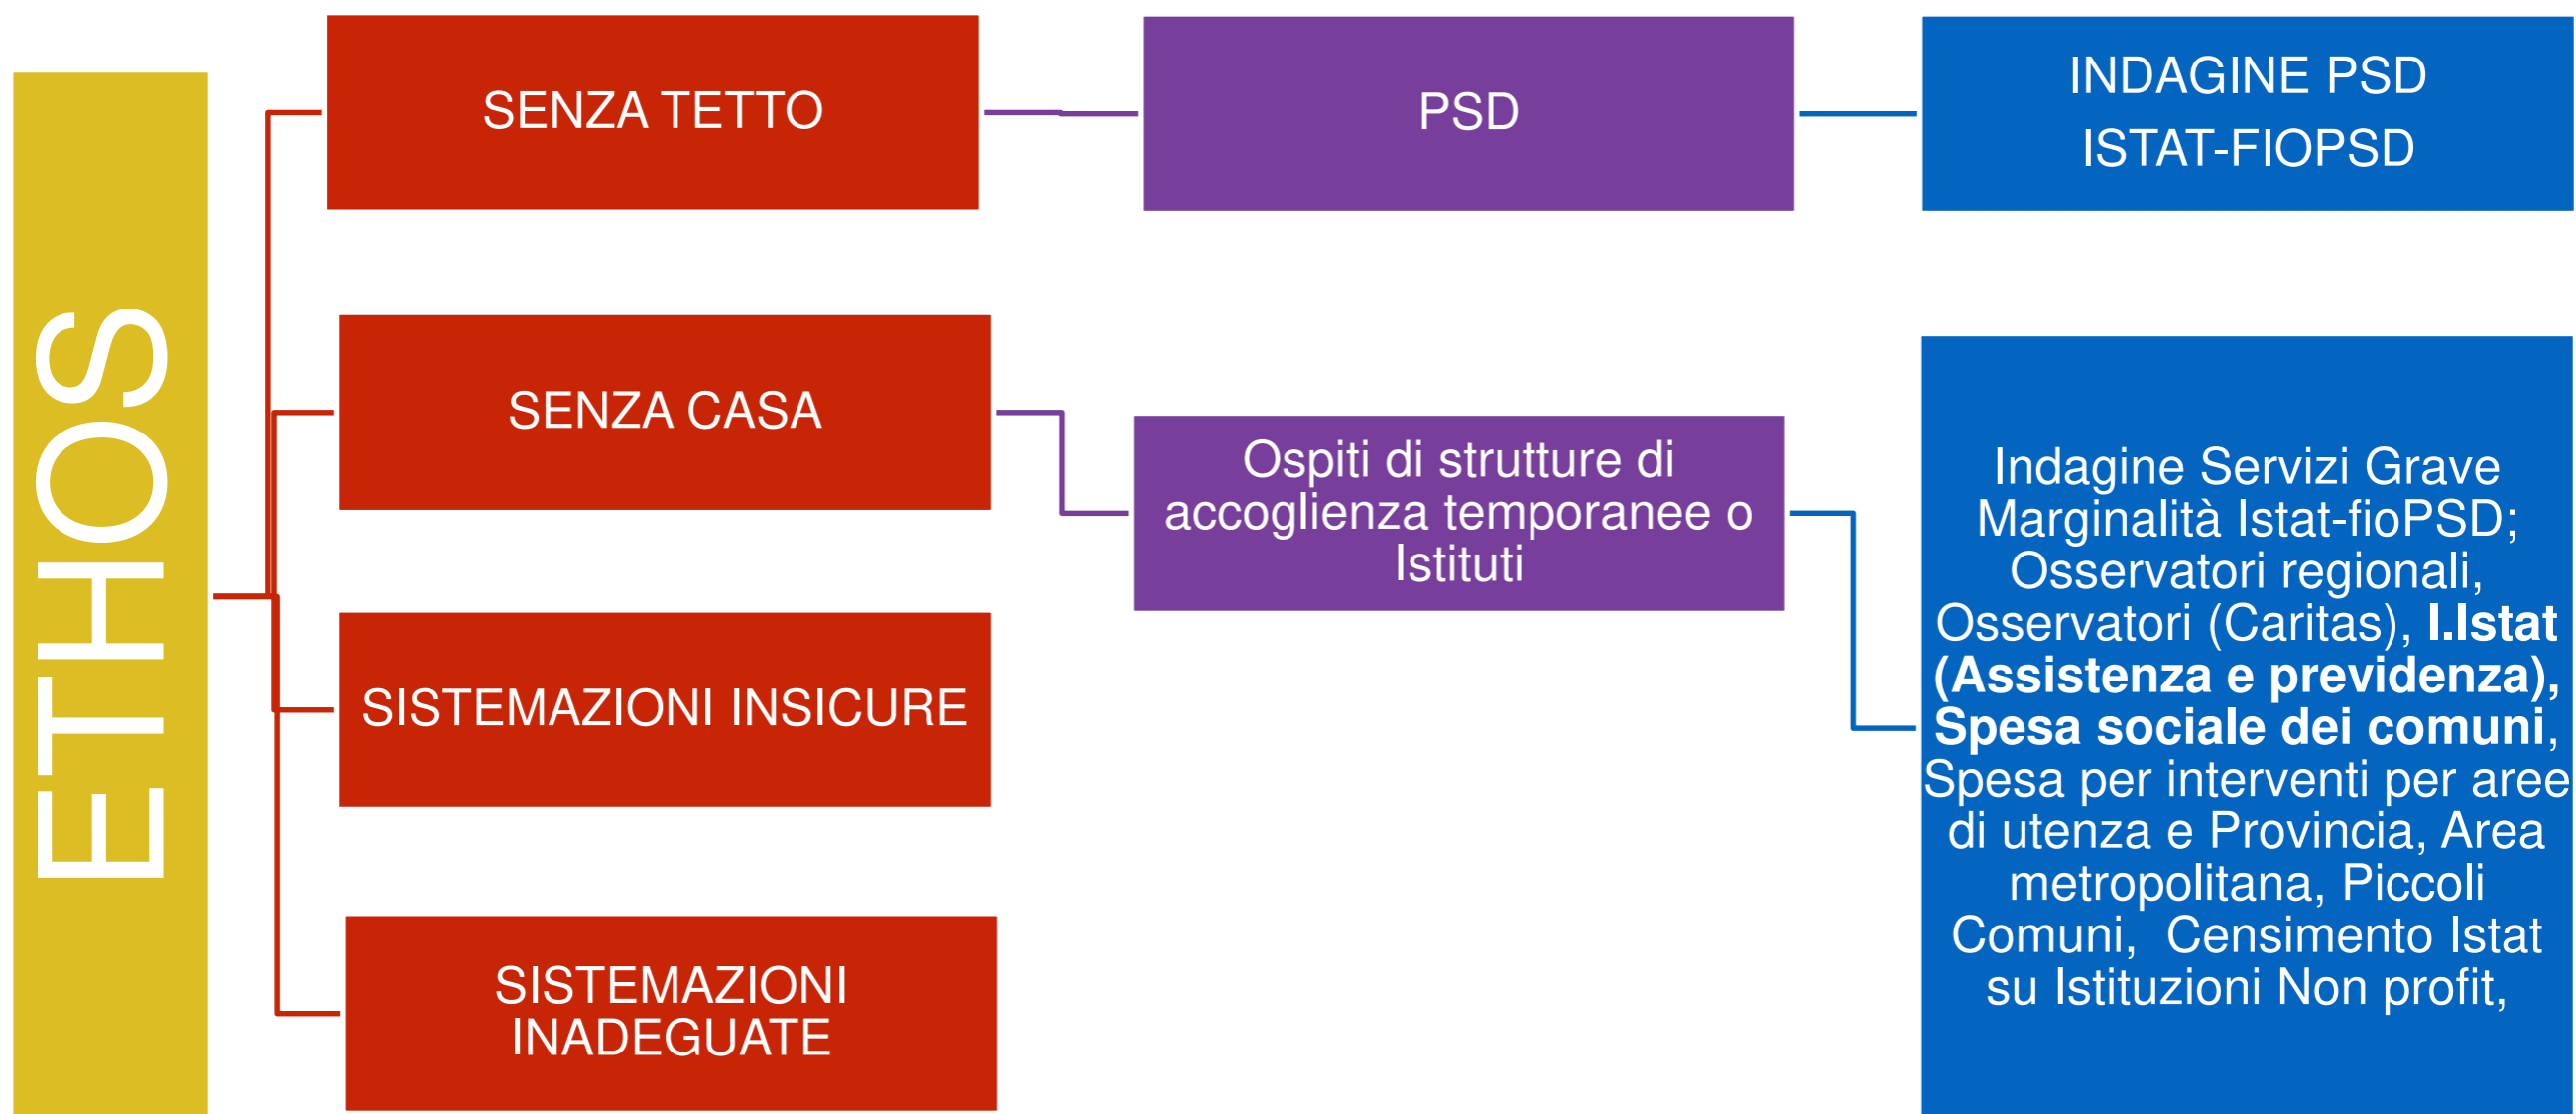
ETHOS

SENZA TETTO

PSD

INDAGINE PSD
ISTAT-FIOPSD

SENZA CASA

Ospiti di strutture di accoglienza temporanee o Istituti

Indagine Servizi Grave Marginalità Istat-fioPSD; Osservatori regionali, Osservatori (Caritas), **I.Istat (Assistenza e previdenza), Spesa sociale dei comuni**, Spesa per interventi per aree di utenza e Provincia, Area metropolitana, Piccoli Comuni, Censimento Istat su Istituzioni Non profit,

SISTEMAZIONI INSICURE

SISTEMAZIONI INADEGUATE